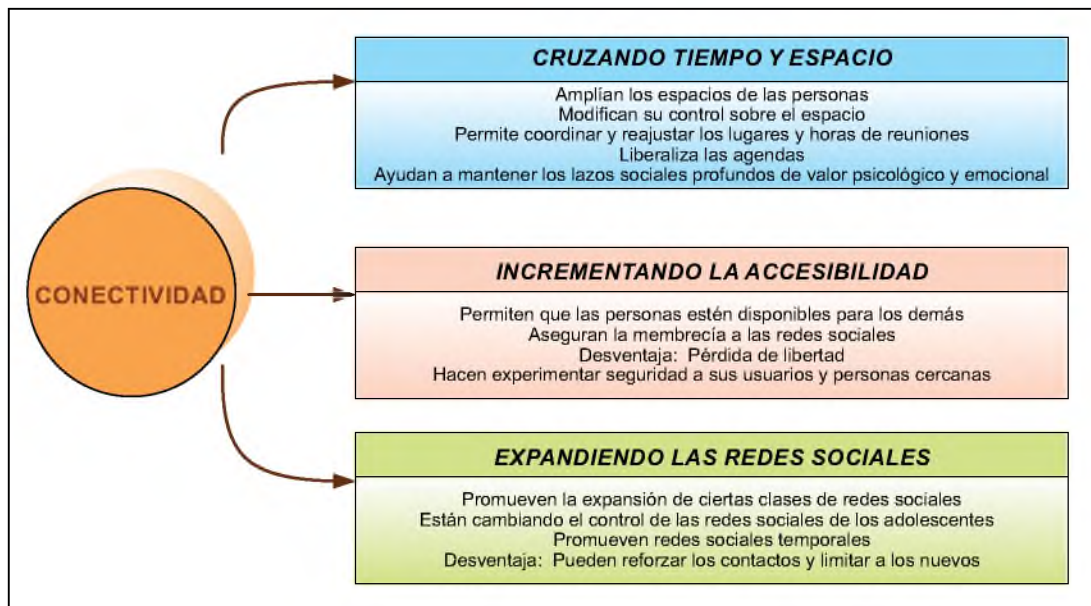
CONECTIVIDAD

CRUZANDO TIEMPO Y ESPACIO

Amplían los espacios de las personas
Modifican su control sobre el espacio
Permite coordinar y reajustar los lugares y horas de reuniones
Liberaliza las agendas
Ayudan a mantener los lazos sociales profundos de valor psicológico y emocional

INCREMENTANDO LA ACCESIBILIDAD

Permiten que las personas estén disponibles para los demás
Aseguran la membrecía a las redes sociales
Desventaja: Pérdida de libertad
Hacen experimentar seguridad a sus usuarios y personas cercanas

EXPANDIENDO LAS REDES SOCIALES

Promueven la expansión de ciertas clases de redes sociales
Están cambiando el control de las redes sociales de los adolescentes
Promueven redes sociales temporales
Desventaja: Pueden reforzar los contactos y limitar a los nuevos